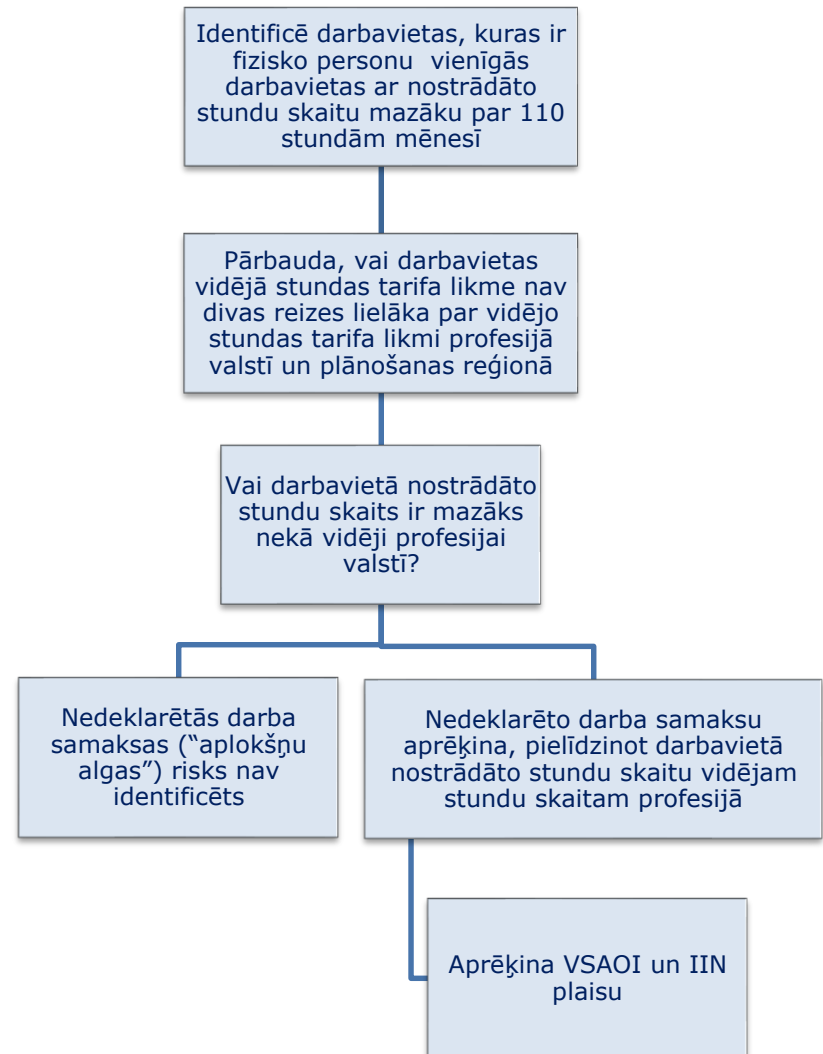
Identificē darbavietas, kuras ir fizisko personu vienīgās darbavietas ar nostrādāto stundu skaitu mazāku par 110 stundām mēnesī

Pārbauda, vai darbavietas vidējā stundas tarifa likme nav divas reizes lielāka par vidējo stundas tarifa likmi profesijā valstī un plānošanas reģionā

Vai darbavietā nostrādāto stundu skaits ir mazāks nekā vidēji profesijai valstī?

Nedeklarētās darba samaksas ("aplokšņu algas") risks nav identificēts

Nedeklarēto darba samaksu aprēķina, pielīdzinot darbavietā nostrādāto stundu skaitu vidējam stundu skaitam profesijā

Aprēķina VSAOI un IIN plaisu